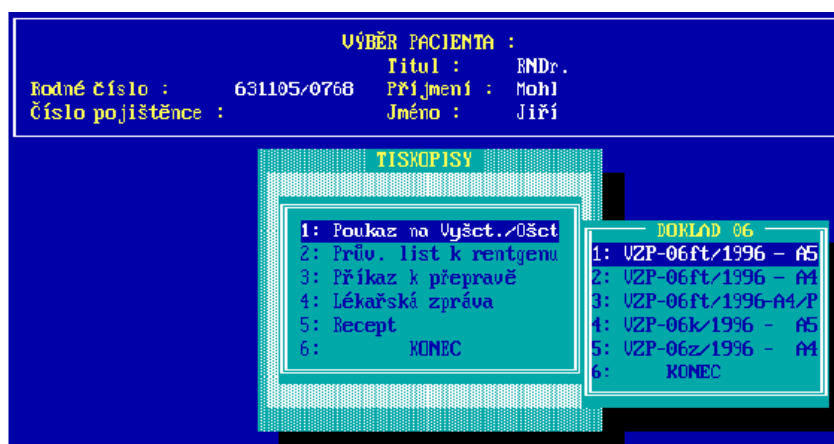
VÝBĚR PACIENTA :

Rodné číslo : 631105/0768
Číslo pojištěnce :

Titul : RNDr.
Příjmení : Mohl
Jméno : Jiří

TISKOPISY

1: Poukaz na Vyšct./Ošct
2: Prův. list k rentgenu
3: Příkaz k přepravě
4: Lékařská zpráva
5: Recept
6: KONEC

DOKLAD 06

1: VZP-06ft/1996 - A5
2: VZP-06ft/1996 - A4
3: VZP-06ft/1996-A4/P
4: VZP-06k/1996 - A5
5: VZP-06z/1996 - A4
6: KONEC